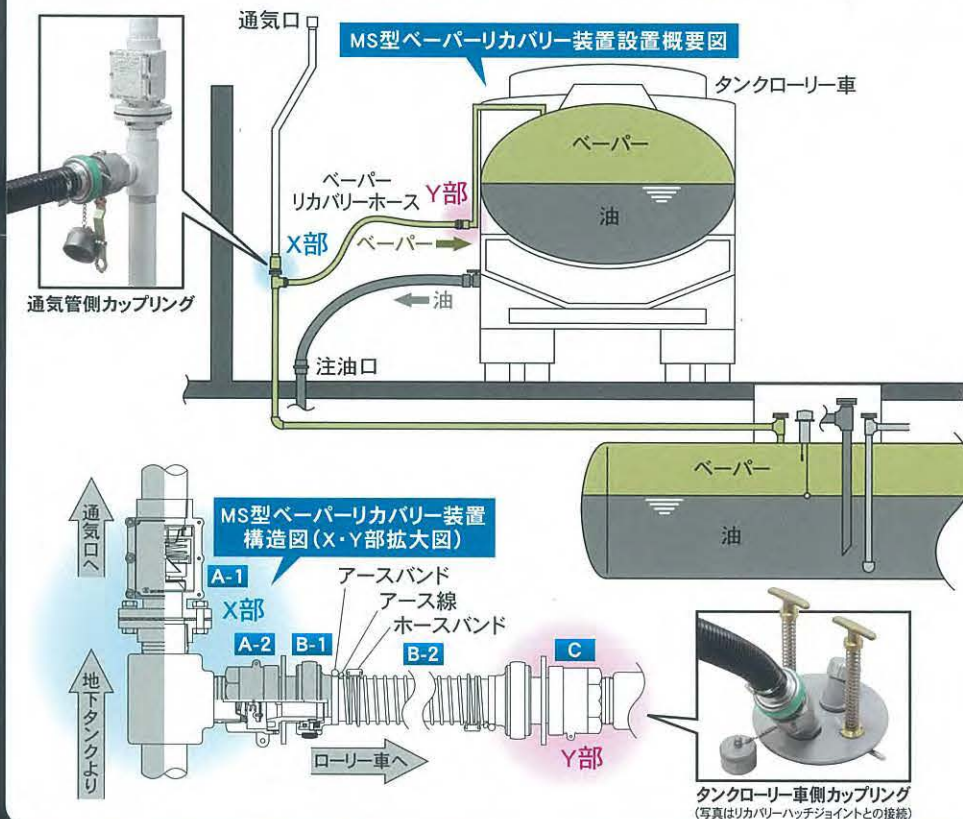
通気口

MS型ベーパーリカバリー装置設置概要図

タンクローリー車

ベーパー

油

ベーパーリカバリーホース

Y部

X部

ベーパー

油

通気管側カップリング

注油口

ベーパー

油

通気口へ

MS型ベーパーリカバリー装置構造図（X・Y部拡大図）

A-1

X部

アースバンド

アース線

ホースバンド

A-2

B-1

B-2

C

地下タンクより

ローリー車へ

Y部

タンクローリー車側カップリング
（写真はリカバリーハッチジョイントとの接続）